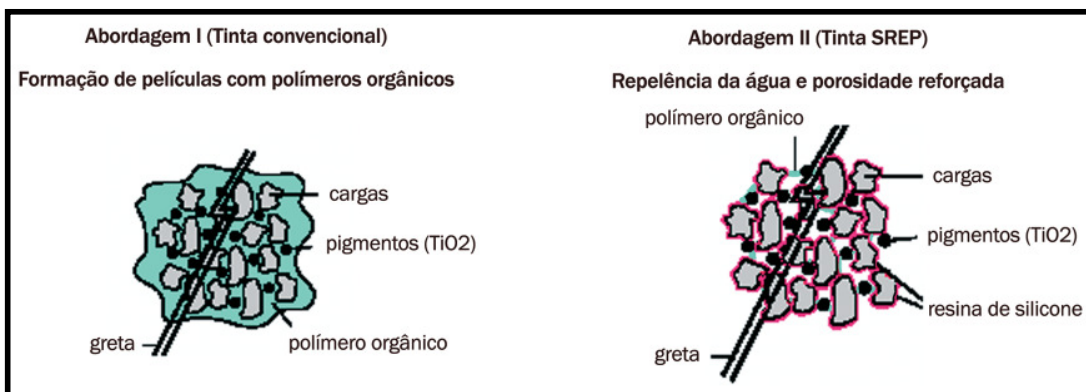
Abordagem I (Tinta convencional)

Formação de películas com polímeros orgânicos

cargas

pigmentos (TiO2)

greta

polímero orgânico

Abordagem II (Tinta SREP)

Repelência da água e porosidade reforçada

polímero orgânico

cargas

pigmentos (TiO2)

resina de silicone

greta